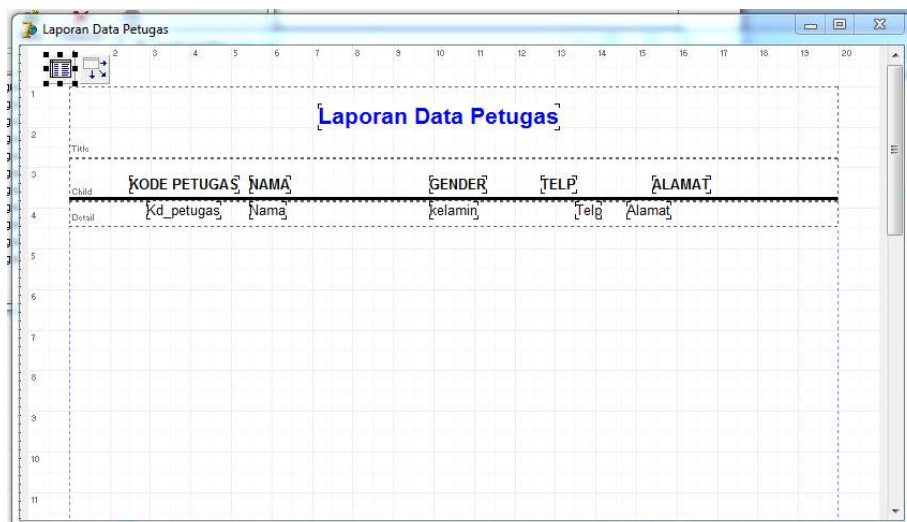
Laporan Data Petugas

2 3 4 5 6 7 8 9 10 11 12 13 14 15 16 17 18 19 20

1

Laporan Data Petugas

2 Title

3 Child KODE PETUGAS NAMA GENDER TELP ALAMAT

4 Detail Kd_petugas Nama kelamin Telp Alamat

5

6

7

8

9

10

11